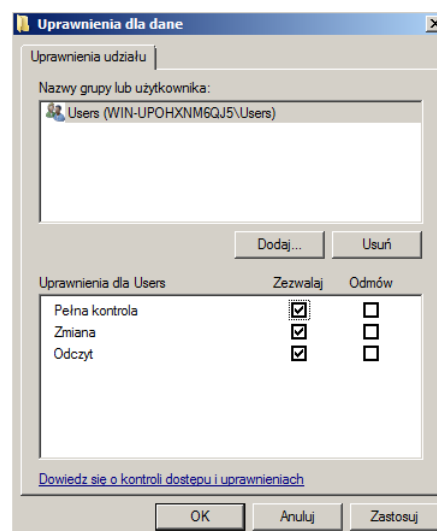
Uprawnienia dla dane

Uprawnienia udziału

Nazwy grupy lub użytkownika:

Users (WIN-UPOHXNM6QJ5\Users)

Dodaj...

Usuń

| Uprawnienia dla Users | Zezwalaj | Odmów |
|---|---|---|
| Pełna kontrola | ☑ | ☐ |
| Zmiana | ☑ | ☐ |
| Odczyt | ☑ | ☐ |

Dowiedz się o kontroli dostępu i uprawnieniach

OK

Anuluj

Zastosuj